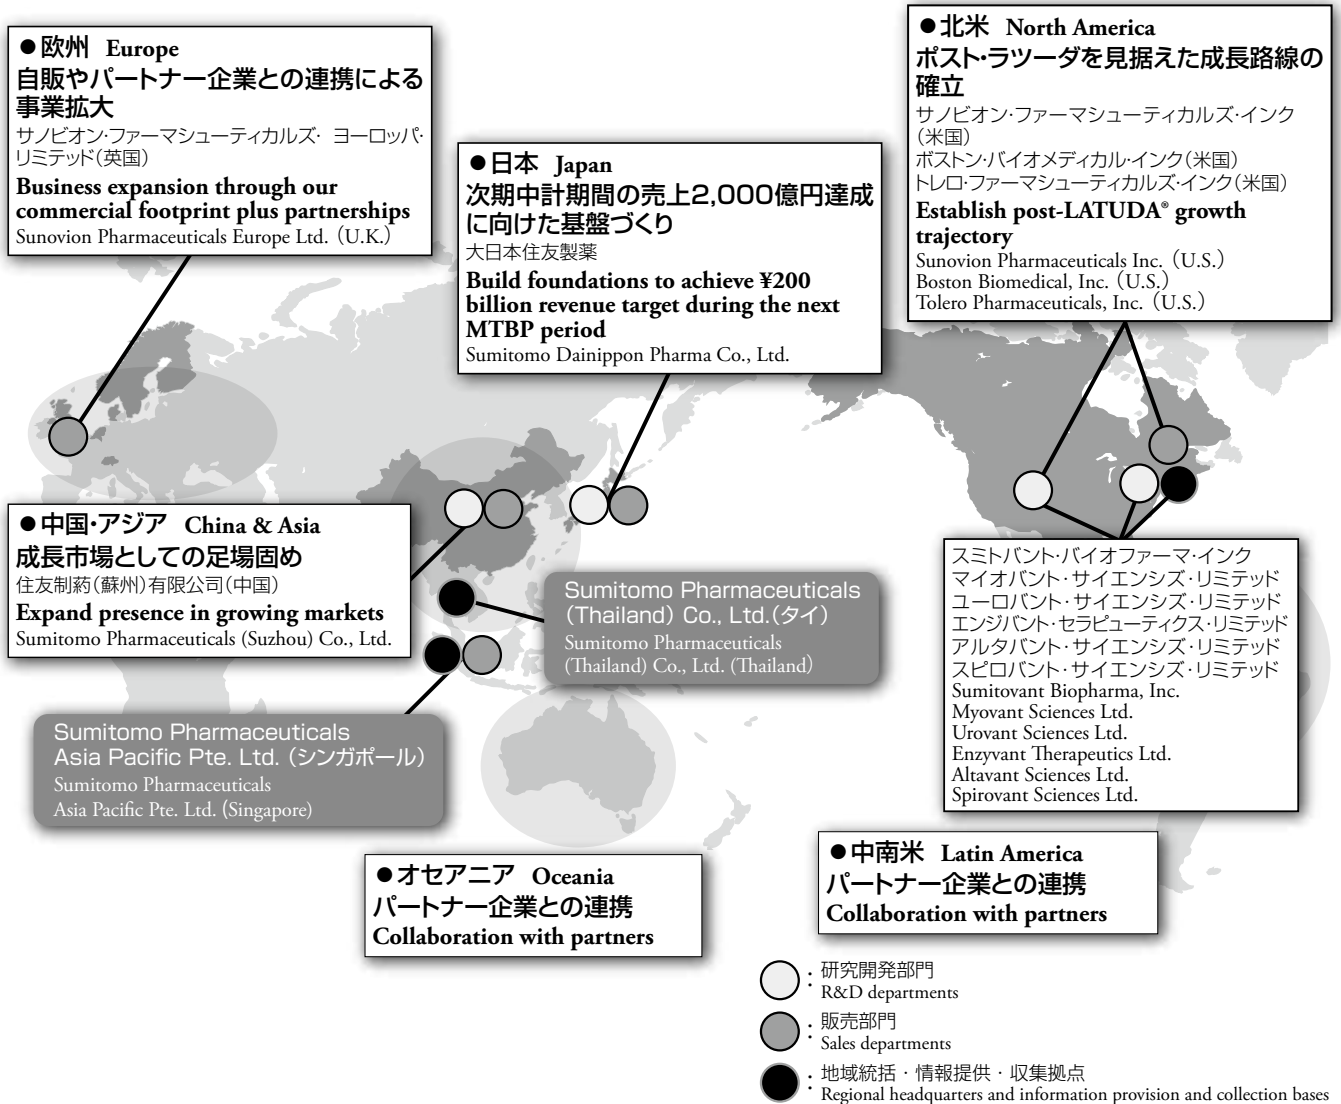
●欧州 Europe
自販やパートナー企業との連携による事業拡大
サノビオン・ファーマシューティカルズ・ヨーロッパ・リミテッド(英国)
Business expansion through our commercial footprint plus partnerships
Sunovion Pharmaceuticals Europe Ltd. (U.K.)

●日本 Japan
次期中計期間の売上2,000億円達成に向けた基盤づくり
大日本住友製薬
Build foundations to achieve ¥200 billion revenue target during the next MTBP period
Sumitomo Dainippon Pharma Co., Ltd.

●北米 North America
ポスト・ラツーダを見据えた成長路線の確立
サノビオン・ファーマシューティカルズ・インク(米国)
ボストン・バイオメディカル・インク(米国)
トレロ・ファーマシューティカルズ・インク(米国)
Establish post-LATUDA® growth trajectory
Sunovion Pharmaceuticals Inc. (U.S.)
Boston Biomedical, Inc. (U.S.)
Tolero Pharmaceuticals, Inc. (U.S.)

●中国・アジア China & Asia
成長市場としての足場固め
住友制葯(蘇州)有限公司(中国)
Expand presence in growing markets
Sumitomo Pharmaceuticals (Suzhou) Co., Ltd.

Sumitomo Pharmaceuticals (Thailand) Co., Ltd.(タイ)
Sumitomo Pharmaceuticals (Thailand) Co., Ltd. (Thailand)

スミトバント・バイオファーマ・インク
マイオバント・サイエンシズ・リミテッド
ユーロバント・サイエンシズ・リミテッド
エンジバント・セラピューティクス・リミテッド
アルタバント・サイエンシズ・リミテッド
スピロバント・サイエンシズ・リミテッド
Sumitovant Biopharma, Inc.
Myovant Sciences Ltd.
Urovant Sciences Ltd.
Enzyvant Therapeutics Ltd.
Altavant Sciences Ltd.
Spirovant Sciences Ltd.

Sumitomo Pharmaceuticals Asia Pacific Pte. Ltd. (シンガポール)
Sumitomo Pharmaceuticals Asia Pacific Pte. Ltd. (Singapore)

●オセアニア Oceania
パートナー企業との連携
Collaboration with partners

●中南米 Latin America
パートナー企業との連携
Collaboration with partners

:研究開発部門
R&D departments
:販売部門
Sales departments
:地域統括・情報提供・収集拠点
Regional headquarters and information provision and collection bases